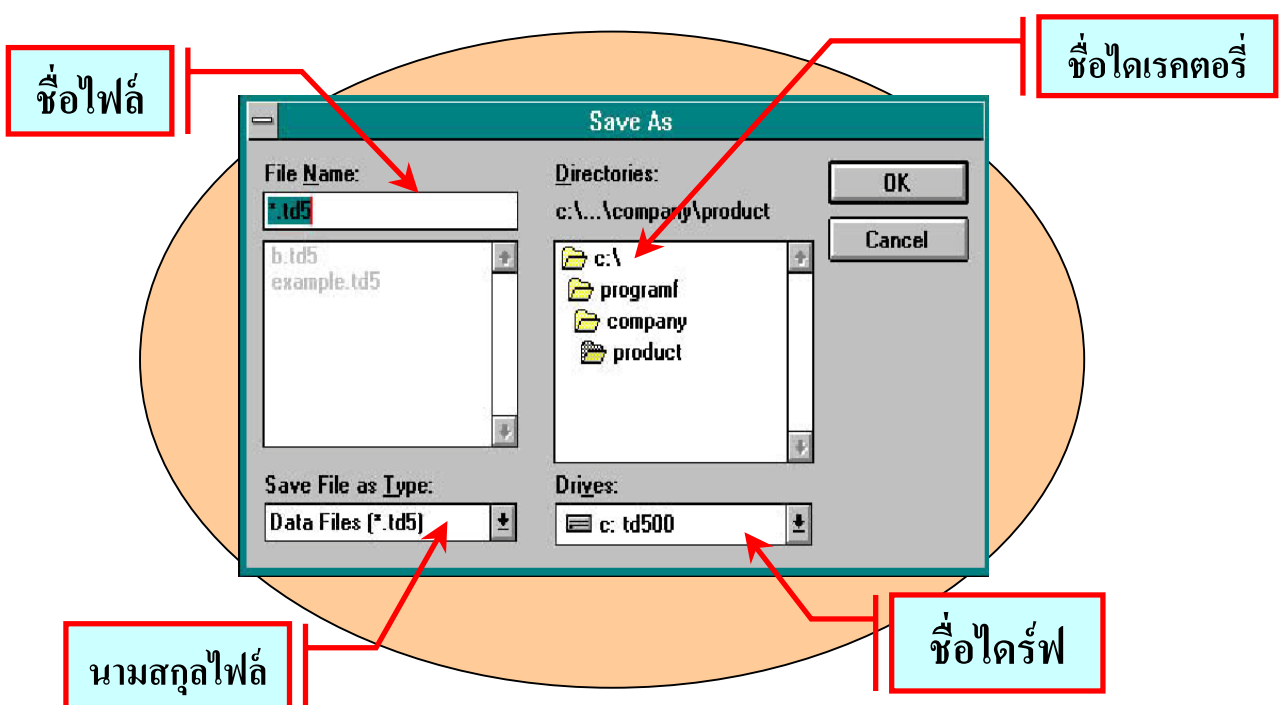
ชื่อไฟล์

ชื่อไดเรคตอรี่

Save As

File Name:

*.td5

b.td5
example.td5

Directories:

c:\...\company\product

c:\
programf
company
product

OK

Cancel

Save File as Type:

Data Files (*.td5)

Drives:

c: td500

นามสกุลไฟล์

ชื่อไดร์ฟ